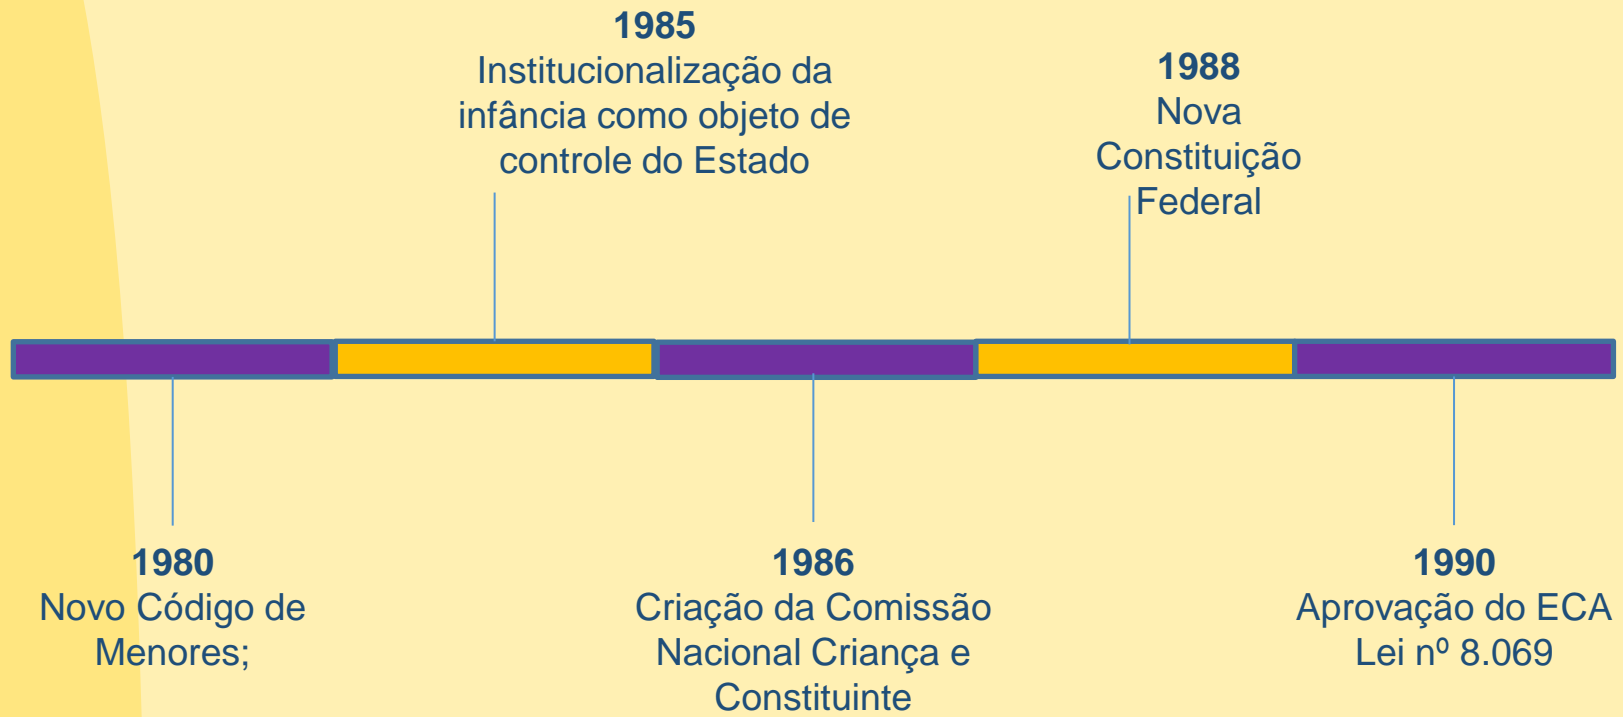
1985
Institucionalização da infância como objeto de controle do Estado

1988
Nova Constituição Federal

1980
Novo Código de Menores;

1986
Criação da Comissão Nacional Criança e Constituinte

1990
Aprovação do ECA Lei nº 8.069